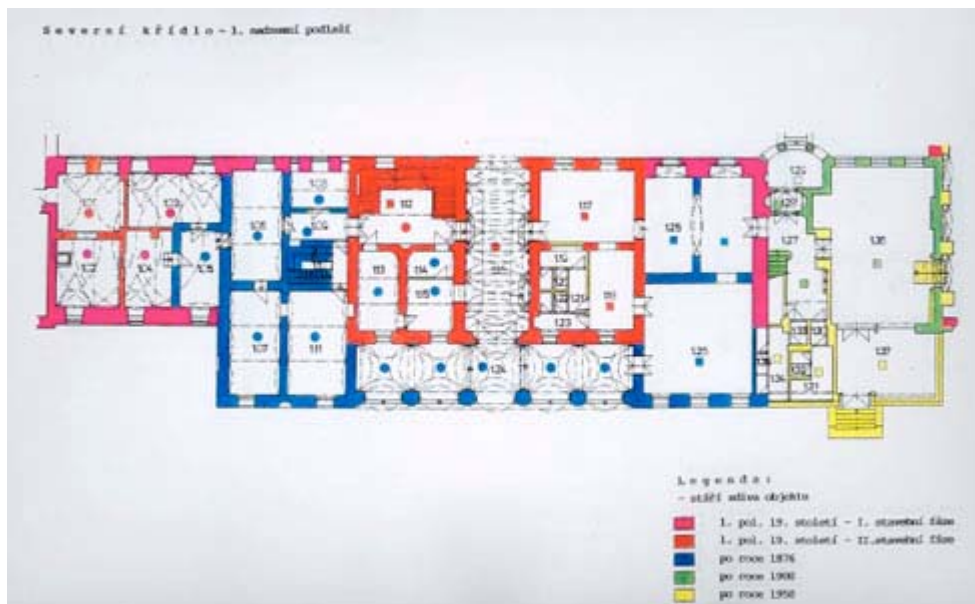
Severní křídlo - 1. nadzemní podlaží

101
102
103
104
105
106
107
108
109
111
112
113
114
115
116
117
121
122
123
124
125
126
127
128
129
130
131
132
133
134
135
136
137

Legenda:
- stáří zdiva objektu

1. pol. 19. století - I. stavební fáze
1. pol. 19. století - II. stavební fáze
po roce 1876
po roce 1900
po roce 1950